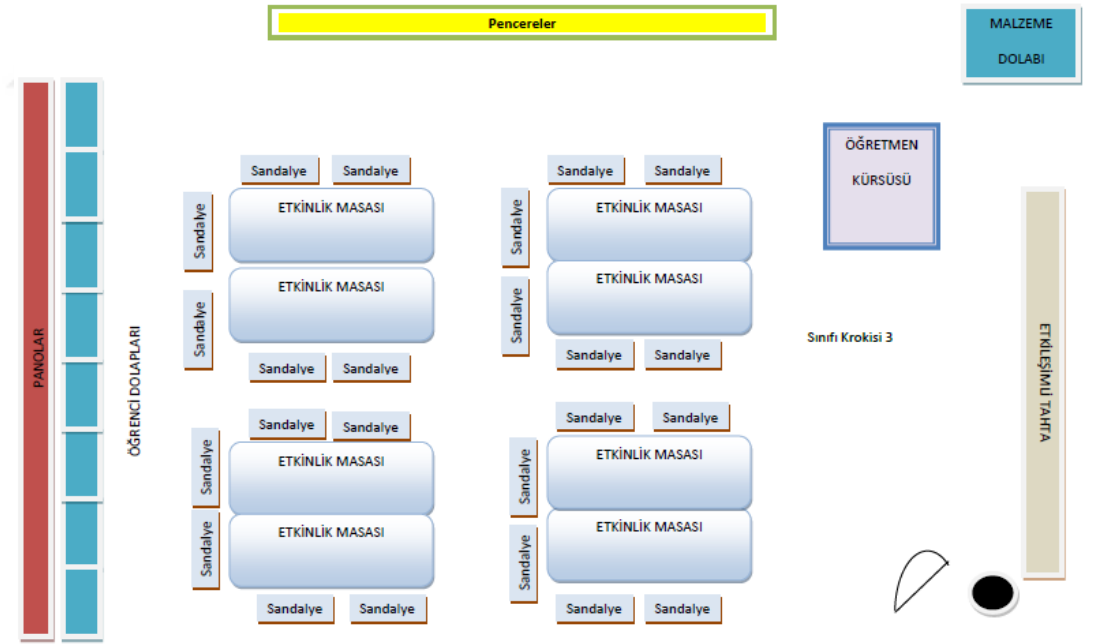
Pencereler

MALZEME DOLABI

PANOLAR

ÖĞRENCİ DOLAPLARI

ÖĞRETMEN KÜRSÜSÜ

Sandalye Sandalye
Sandalye ETKİNLİK MASASI
Sandalye ETKİNLİK MASASI
Sandalye Sandalye

Sandalye Sandalye
Sandalye ETKİNLİK MASASI
Sandalye ETKİNLİK MASASI
Sandalye Sandalye

Sınıfı Krokisi 3

ETKİLEŞİMLİ TAHTA

Sandalye Sandalye
Sandalye ETKİNLİK MASASI
Sandalye ETKİNLİK MASASI
Sandalye Sandalye

Sandalye Sandalye
Sandalye ETKİNLİK MASASI
Sandalye ETKİNLİK MASASI
Sandalye Sandalye